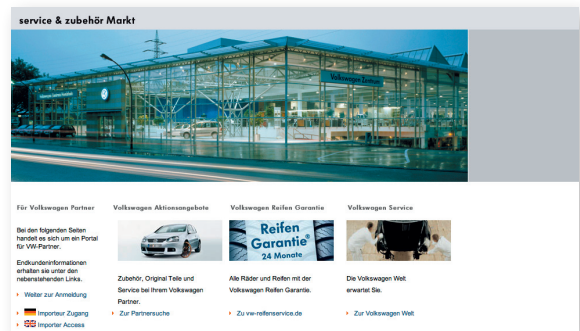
service & zubehör Markt

Volkswagen Zentrum

Für Volkswagen Partner

Bei den folgenden Seiten handelt es sich um ein Portal für VW-Partner.

Endkundeninformationen erhalten sie unter den nebenstehenden Links.

Weiter zur Anmeldung

Importeur Zugang

Importer Access

Volkswagen Aktionsangebote

Zubehör, Original Teile und Service bei Ihrem Volkswagen Partner.

Zur Partnersuche

Volkswagen Reifen Garantie

Reifen Garantie 24 Monate

Alle Räder und Reifen mit der Volkswagen Reifen Garantie.

Zu vw-reifenservice.de

Volkswagen Service

Die Volkswagen Welt erwartet Sie.

Zur Volkswagen Welt